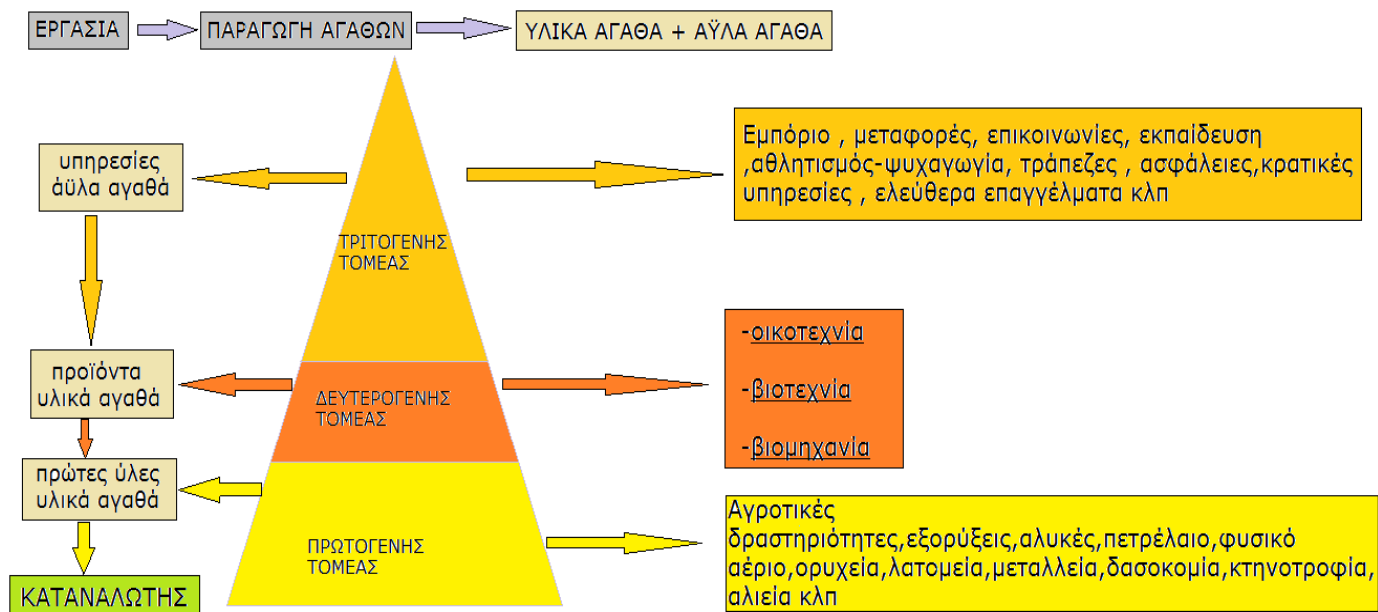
ΕΡΓΑΣΙΑ

ΠΑΡΑΓΩΓΗ ΑΓΑΘΩΝ

ΥΛΙΚΑ ΑΓΑΘΑ + ΑΫΛΑ ΑΓΑΘΑ

υπηρεσίες άϋλα αγαθά

ΤΡΙΤΟΓΕΝΗΣ ΤΟΜΕΑΣ

Εμπόριο , μεταφορές, επικοινωνίες, εκπαίδευση ,αθλητισμός-ψυχαγωγία, τράπεζες , ασφάλειες,κρατικές υπηρεσίες , ελεύθερα επαγγέλματα κλπ

προϊόντα υλικά αγαθά

ΔΕΥΤΕΡΟΓΕΝΗΣ ΤΟΜΕΑΣ

-οικοτεχνία

-βιοτεχνία

-βιομηχανία

πρώτες ύλες υλικά αγαθά

ΠΡΩΤΟΓΕΝΗΣ ΤΟΜΕΑΣ

Αγροτικές δραστηριότητες,εξορύξεις,αλυκές,πετρέλαιο,φυσικό αέριο,ορυχεία,λατομεία,μεταλλεία,δασοκομία,κτηνοτροφία, αλιεία κλπ

ΚΑΤΑΝΑΛΩΤΗΣ